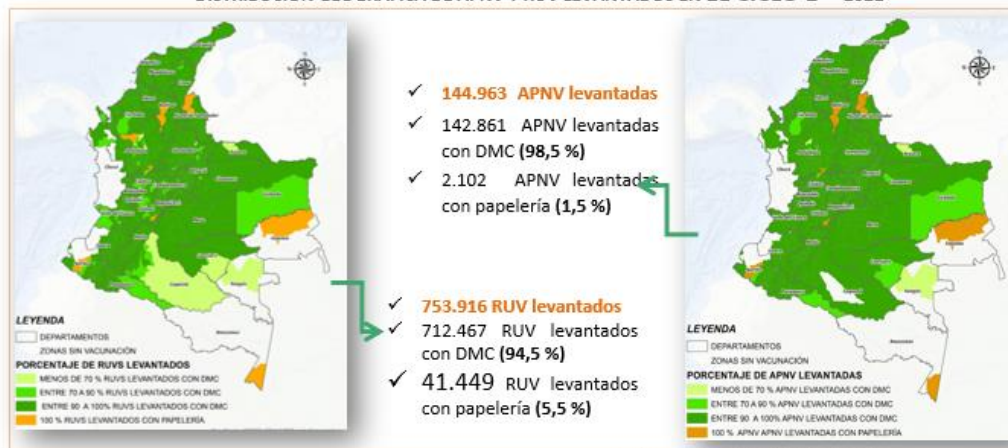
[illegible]

✓ 144.963 APNV levantadas
✓ 142.861 APNV levantadas con DMC (98,5 %)
✓ 2.102 APNV levantadas con papelería (1,5 %)

✓ 753.916 RUV levantados
✓ 712.467 RUV levantados con DMC (94,5 %)
✓ 41.449 RUV levantados con papelería (5,5 %)

LEYENDA
DEPARTAMENTOS
ZONAS SIN VACUNACIÓN
PORCENTAJE DE RUVS LEVANTADOS
MENOS DE 70 % RUVS LEVANTADOS CON DMC
ENTRE 70 A 90 % RUVS LEVANTADOS CON DMC
ENTRE 90 A 100% RUVS LEVANTADOS CON DMC
100 % RUVS LEVANTADOS CON PAPELERÍA

LEYENDA
DEPARTAMENTOS
ZONAS SIN VACUNACIÓN
PORCENTAJE DE APNV LEVANTADAS
MENOS DE 70 % APNV LEVANTADAS CON DMC
ENTRE 70 A 90 % APNV LEVANTADAS CON DMC
ENTRE 90 A 100% APNV LEVANTADAS CON DMC
100 % APNV APNV LEVANTADAS CON PAPELERÍA